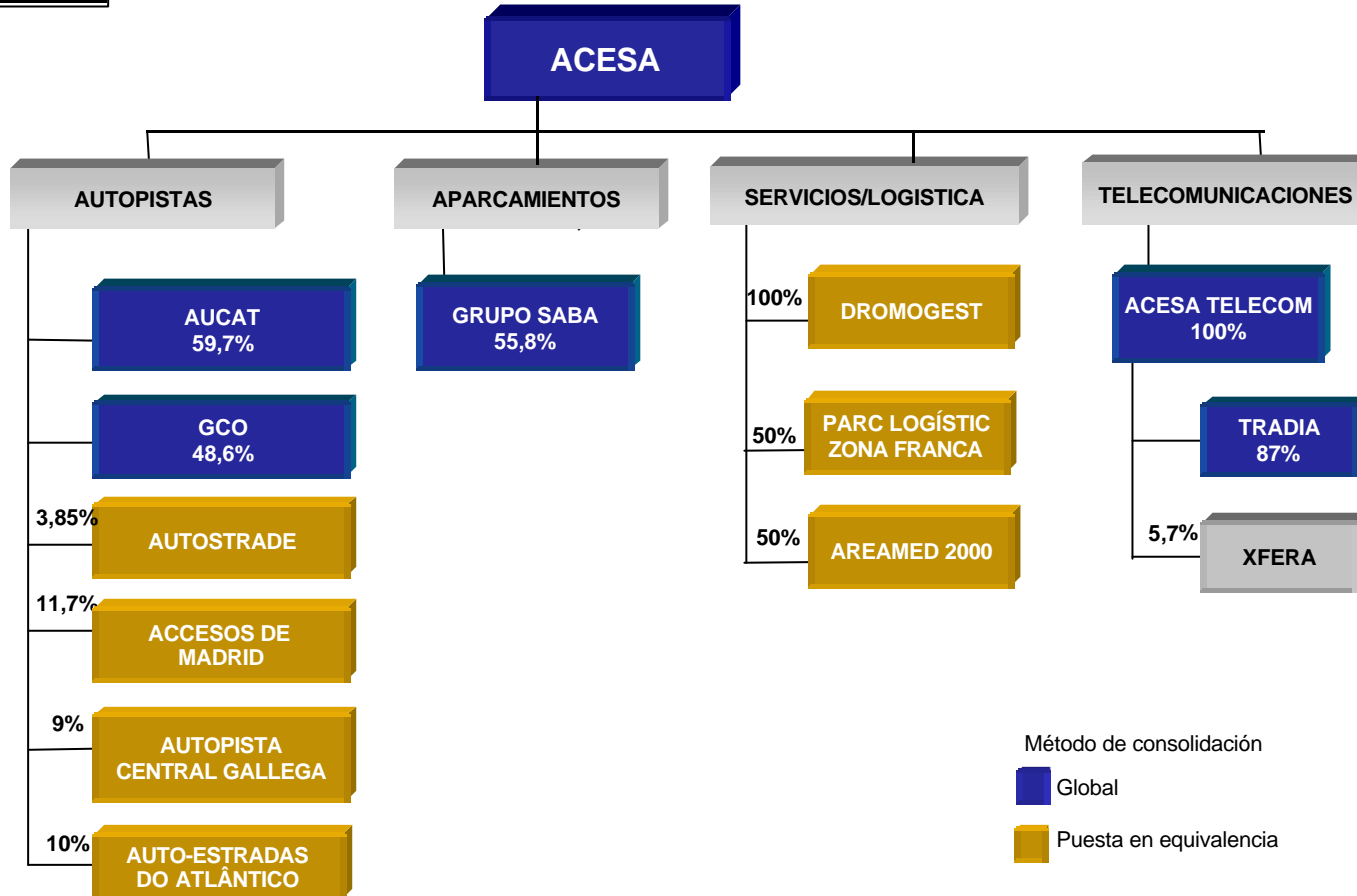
ACESA

AUTOPISTAS

AUCAT
59,7%

GCO
48,6%

3,85%
AUTOSTRADE

11,7%
ACCESOS DE MADRID

9%
AUTOPISTA CENTRAL GALLEGA

10%
AUTO-ESTRADAS DO ATLÂNTICO

APARCAMIENTOS

GRUPO SABA
55,8%

SERVICIOS/LOGISTICA

100%
DROMOGEST

50%
PARC LOGÍSTIC ZONA FRANCA

50%
AREAMED 2000

TELECOMUNICACIONES

ACESA TELECOM
100%

TRADIA
87%

5,7%
XFERA

Método de consolidación

Global

Puesta en equivalencia